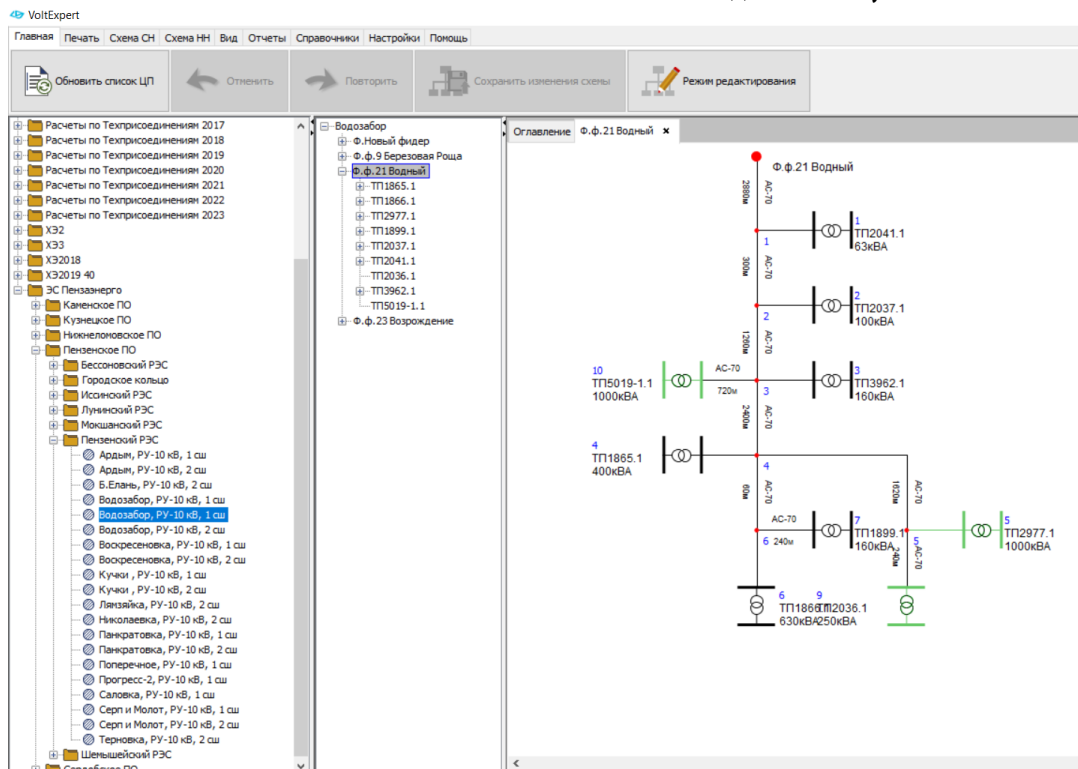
VoltExpert

Главная Печать Схема СН Схема НН Вид Отчеты Справочники Настройки Помощь

Обновить список ЦП Отменить Повторить Сохранить изменения схемы Режим редактирования

Расчеты по Техприсоединениям 2017
Расчеты по Техприсоединениям 2018
Расчеты по Техприсоединениям 2019
Расчеты по Техприсоединениям 2020
Расчеты по Техприсоединениям 2021
Расчеты по Техприсоединениям 2022
Расчеты по Техприсоединениям 2023
ХЭ2
ХЭ3
ХЭ2018
ХЭ2019 40
ЭС Пензаэнерго
Каменское ПО
Кузнецкое ПО
Нижнеломовское ПО
Пензенское ПО
Бессоновский РЭС
Городское кольцо
Иссинский РЭС
Лунинский РЭС
Мокшанский РЭС
Пензенский РЭС
Ардым, РУ-10 кВ, 1 сш
Ардым, РУ-10 кВ, 2 сш
Б.Елань, РУ-10 кВ, 2 сш
Водозабор, РУ-10 кВ, 1 сш
Водозабор, РУ-10 кВ, 1 сш
Водозабор, РУ-10 кВ, 2 сш
Воскресеновка, РУ-10 кВ, 1 сш
Воскресеновка, РУ-10 кВ, 2 сш
Кучки , РУ-10 кВ, 1 сш
Кучки , РУ-10 кВ, 2 сш
Лямзяйка, РУ-10 кВ, 2 сш
Николаевка, РУ-10 кВ, 2 сш
Панкратовка, РУ-10 кВ, 1 сш
Панкратовка, РУ-10 кВ, 2 сш
Поперечное, РУ-10 кВ, 1 сш
Прогресс-2, РУ-10 кВ, 1 сш
Саловка, РУ-10 кВ, 1 сш
Серп и Молот, РУ-10 кВ, 1 сш
Серп и Молот, РУ-10 кВ, 2 сш
Терновка, РУ-10 кВ, 2 сш
Шемышейский РЭС

Водозабор
Ф.Новый фидер
Ф.ф.9 Березовая Роща
Ф.ф.21 Водный
ТП1865.1
ТП1866.1
ТП2977.1
ТП1899.1
ТП2037.1
ТП2041.1
ТП2036.1
ТП3962.1
ТП5019-1.1
Ф.ф.23 Возрождение

Оглавление Ф.ф.21 Водный ×

Ф.ф.21 Водный
2880м АС-70
1 ТП2041.1 63кВА
1
300м АС-70
2 ТП2037.1 100кВА
2
1260м АС-70
10 ТП5019-1.1 1000кВА
АС-70 720м
3
3 ТП3962.1 160кВА
2400м АС-70
4 ТП1865.1 400кВА
4
60м АС-70
1620м АС-70
АС-70 240м
6
7 ТП1899.1 160кВА
240м АС-70
5
5 ТП2977.1 1000кВА
6 ТП1866.1 630кВА
9 ТП2036.1 250кВА